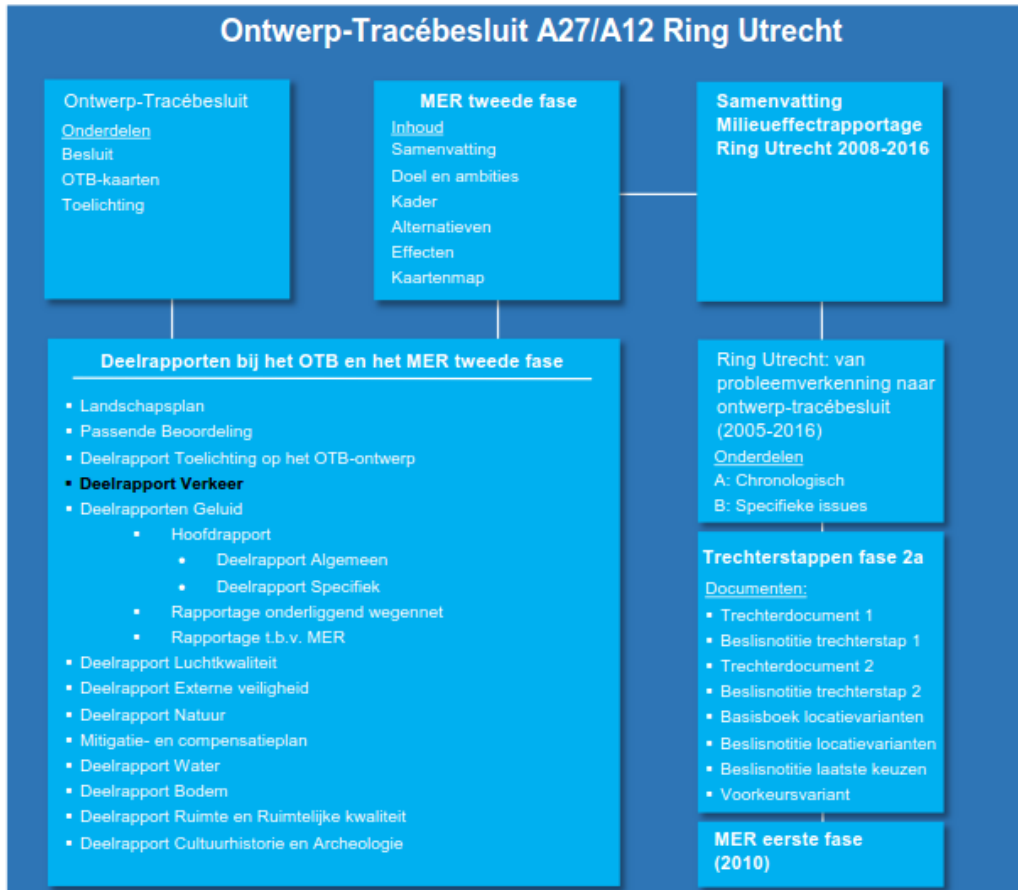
Ontwerp-Tracébesluit A27/A12 Ring Utrecht

Ontwerp-Tracébesluit
Onderdelen
Besluit
OTB-kaarten
Toelichting

MER tweede fase
Inhoud
Samenvatting
Doel en ambities
Kader
Alternatieven
Effecten
Kaartenmap

Samenvatting Milieueffectrapportage Ring Utrecht 2008-2016

Deelrapporten bij het OTB en het MER tweede fase
- Landschapsplan
- Passende Beoordeling
- Deelrapport Toelichting op het OTB-ontwerp
- **Deelrapport Verkeer**
- Deelrapporten Geluid
  - Hoofdrapport
    - Deelrapport Algemeen
    - Deelrapport Specifiek
  - Rapportage onderliggend wegennet
  - Rapportage t.b.v. MER
- Deelrapport Luchtkwaliteit
- Deelrapport Externe veiligheid
- Deelrapport Natuur
- Mitigatie- en compensatieplan
- Deelrapport Water
- Deelrapport Bodem
- Deelrapport Ruimte en Ruimtelijke kwaliteit
- Deelrapport Cultuurhistorie en Archeologie

Ring Utrecht: van probleemverkenning naar ontwerp-tracébesluit (2005-2016)
Onderdelen
A: Chronologisch
B: Specifieke issues

Trechterstappen fase 2a
Documenten:
- Trechterdocument 1
- Beslisnotitie trechterstap 1
- Trechterdocument 2
- Beslisnotitie trechterstap 2
- Basisboek locatievarianten
- Beslisnotitie locatievarianten
- Beslisnotitie laatste keuzen
- Voorkeursvariant

MER eerste fase (2010)